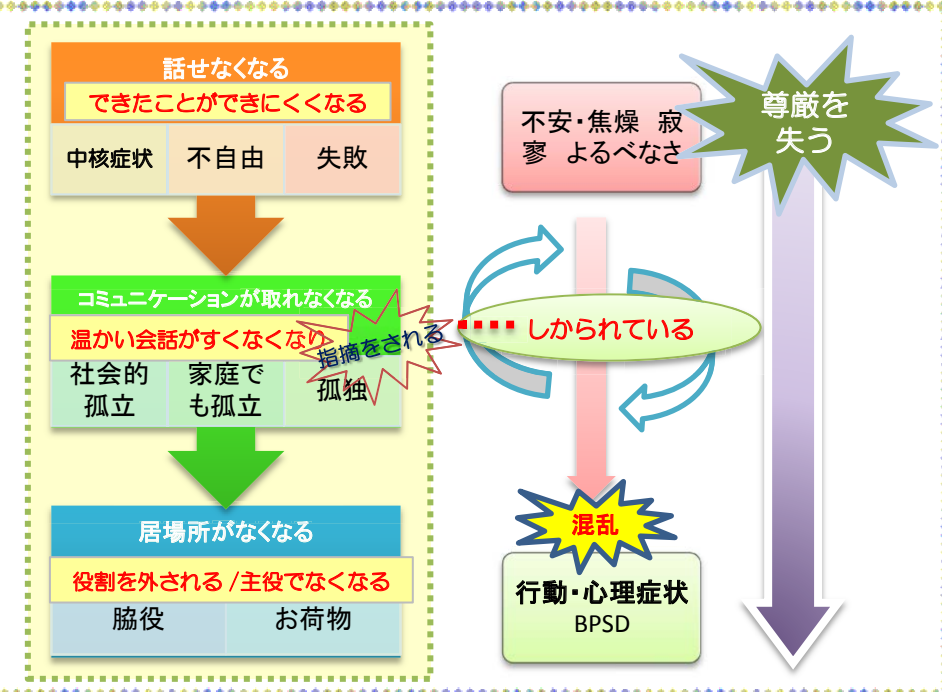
話せなくなる
できたことができにくくなる
中核症状
不自由
失敗

コミュニケーションが取れなくなる
温かい会話がすくなくなり
社会的孤立
家庭でも孤立
孤独

居場所がなくなる
役割を外される /主役でなくなる
脇役
お荷物

不安･焦燥 寂寥 よるべなさ

指摘をされる
しかられている

混乱

行動･心理症状
BPSD

尊厳を失う